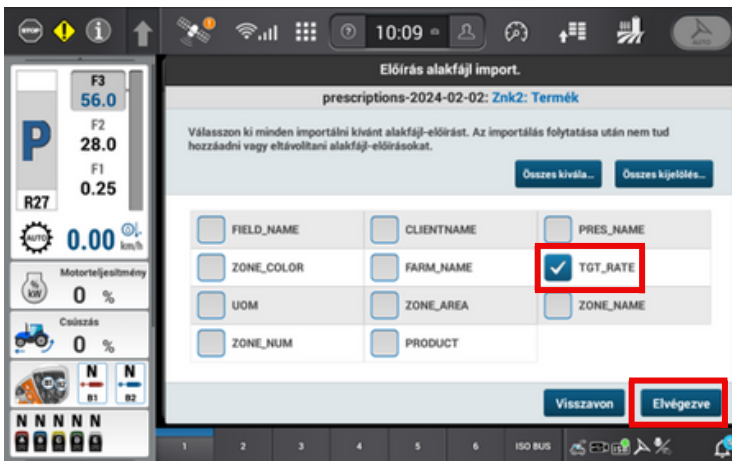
STOP

10:09

AUTO

F3
56.0
F2
28.0
F1
0.25

P

R27

AUTO
0.00 km/h

Motorteljesítmény
%
kW
0 %

Csúszás
0 %

N N
B1 B2

N N N N N

Előírás alakfájl import.

prescriptions-2024-02-02: Znk2: Termék

Válasszon ki minden importálni kívánt alakfájl-előírást. Az importálás folytatása után nem tud hozzáadni vagy eltávolítani alakfájl-előírásokat.

Összes kivála...
Összes kijelölés...

| FIELD_NAME | CLIENTNAME | PRES_NAME |
|---|---|---|
| ZONE_COLOR | FARM_NAME | TGT_RATE |
| UOM | ZONE_AREA | ZONE_NAME |
| ZONE_NUM | PRODUCT | |

Visszavon
Elvégezve

1 2 3 4 5 6 ISO BUS